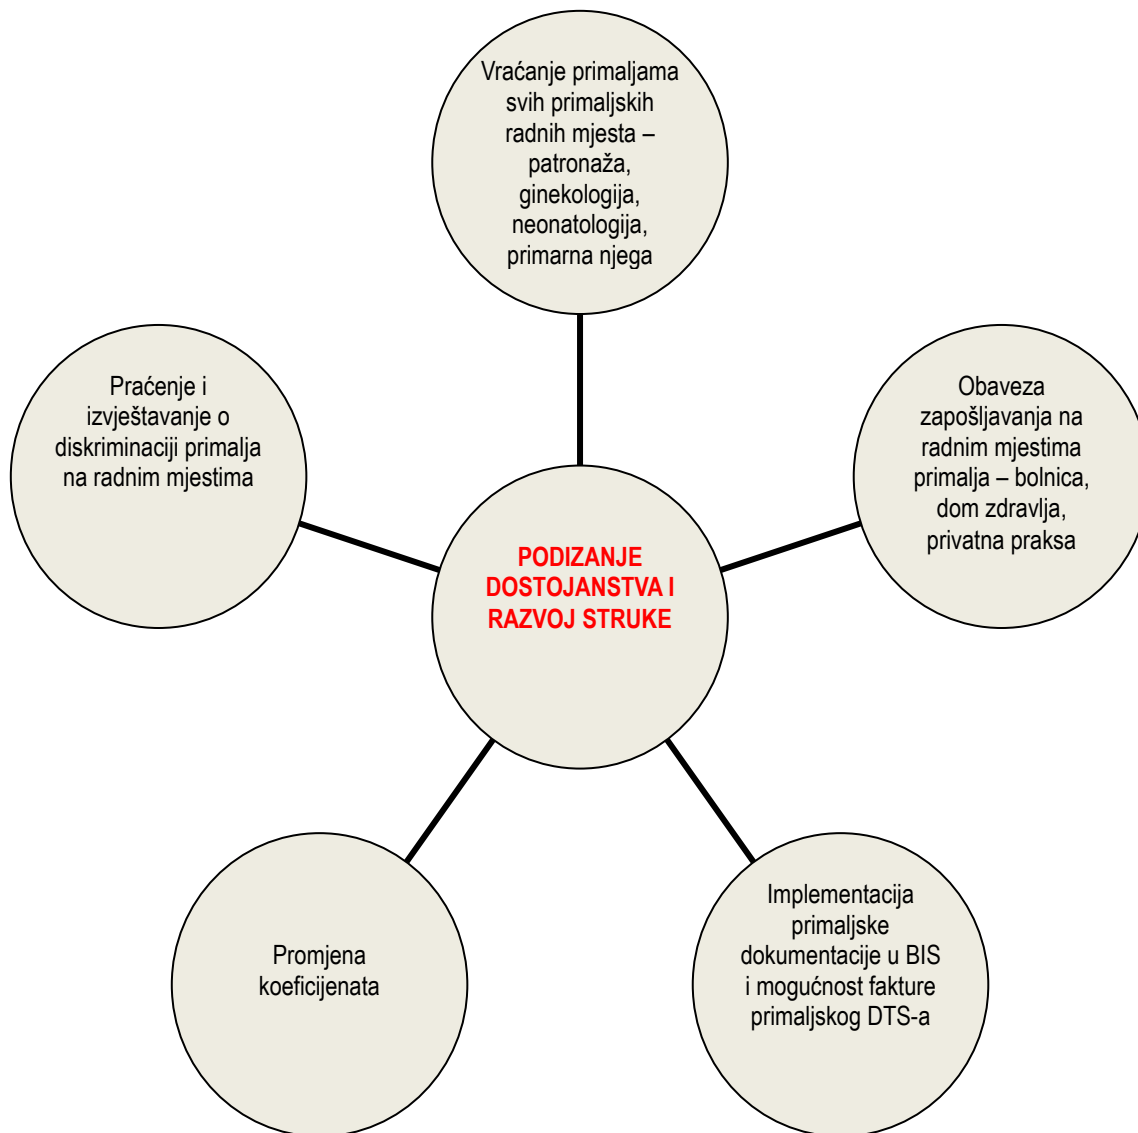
Vraćanje primaljama svih primaljskih radnih mjesta – patronaža, ginekologija, neonatologija, primarna njega

Praćenje i izvještavanje o diskriminaciji primalja na radnim mjestima

PODIZANJE DOSTOJANSTVA I RAZVOJ STRUKE

Obaveza zapošljavanja na radnim mjestima primalja – bolnica, dom zdravlja, privatna praksa

Promjena koeficijenata

Implementacija primaljske dokumentacije u BIS i mogućnost fakture primaljskog DTS-a